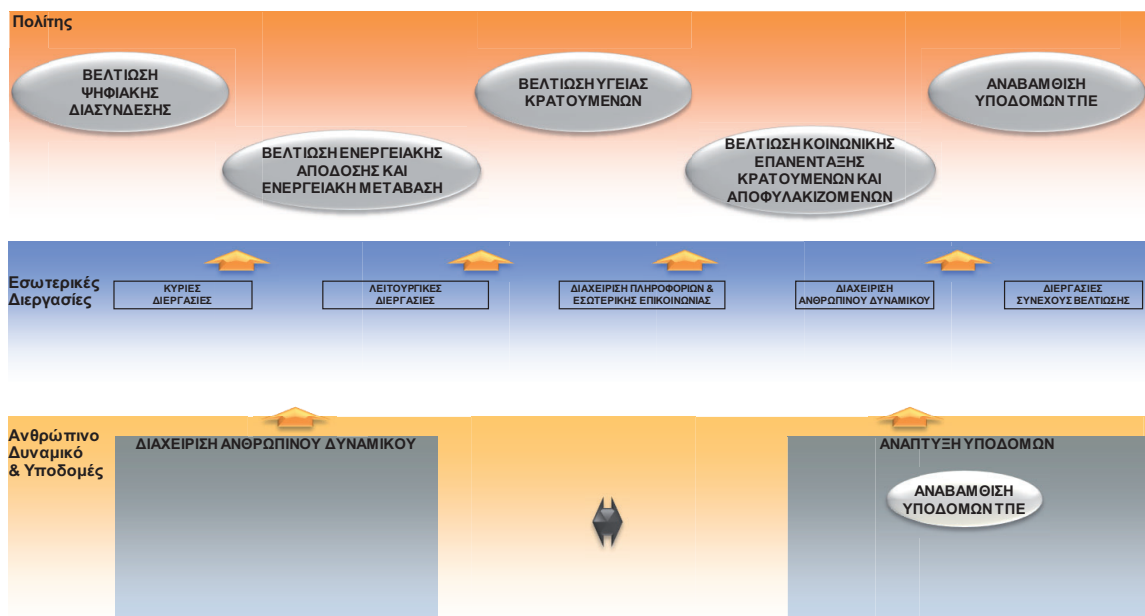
Πολίτης

ΒΕΛΤΙΩΣΗ ΨΗΦΙΑΚΗΣ ΔΙΑΣΥΝΔΕΣΗΣ

ΒΕΛΤΙΩΣΗ ΥΓΕΙΑΣ ΚΡΑΤΟΥΜΕΝΩΝ

ΑΝΑΒΑΘΜΙΣΗ ΥΠΟΔΟΜΩΝ ΤΠΕ

ΒΕΛΤΙΩΣΗ ΕΝΕΡΓΕΙΑΚΗΣ ΑΠΟΔΟΣΗΣ ΚΑΙ ΕΝΕΡΓΕΙΑΚΗ ΜΕΤΑΒΑΣΗ

ΒΕΛΤΙΩΣΗ ΚΟΙΝΩΝΙΚΗΣ ΕΠΑΝΕΝΤΑΞΗΣ ΚΡΑΤΟΥΜΕΝΩΝ ΚΑΙ ΑΠΟΦΥΛΑΚΙΖΟΜΕΝΩΝ

Εσωτερικές Διεργασίες

ΚΥΡΙΕΣ ΔΙΕΡΓΑΣΙΕΣ

ΛΕΙΤΟΥΡΓΙΚΕΣ ΔΙΕΡΓΑΣΙΕΣ

ΔΙΑΧΕΙΡΙΣΗ ΠΛΗΡΟΦΟΡΙΩΝ & ΕΣΩΤΕΡΙΚΗΣ ΕΠΙΚΟΙΝΩΝΙΑΣ

ΔΙΑΧΕΙΡΙΣΗ ΑΝΘΡΩΠΙΝΟΥ ΔΥΝΑΜΙΚΟΥ

ΔΙΕΡΓΑΣΙΕΣ ΣΥΝΕΧΟΥΣ ΒΕΛΤΙΩΣΗΣ

Ανθρώπινο Δυναμικό & Υποδομές

ΔΙΑΧΕΙΡΙΣΗ ΑΝΘΡΩΠΙΝΟΥ ΔΥΝΑΜΙΚΟΥ

ΑΝΑΠΤΥΞΗ ΥΠΟΔΟΜΩΝ

ΑΝΑΒΑΘΜΙΣΗ ΥΠΟΔΟΜΩΝ ΤΠΕ